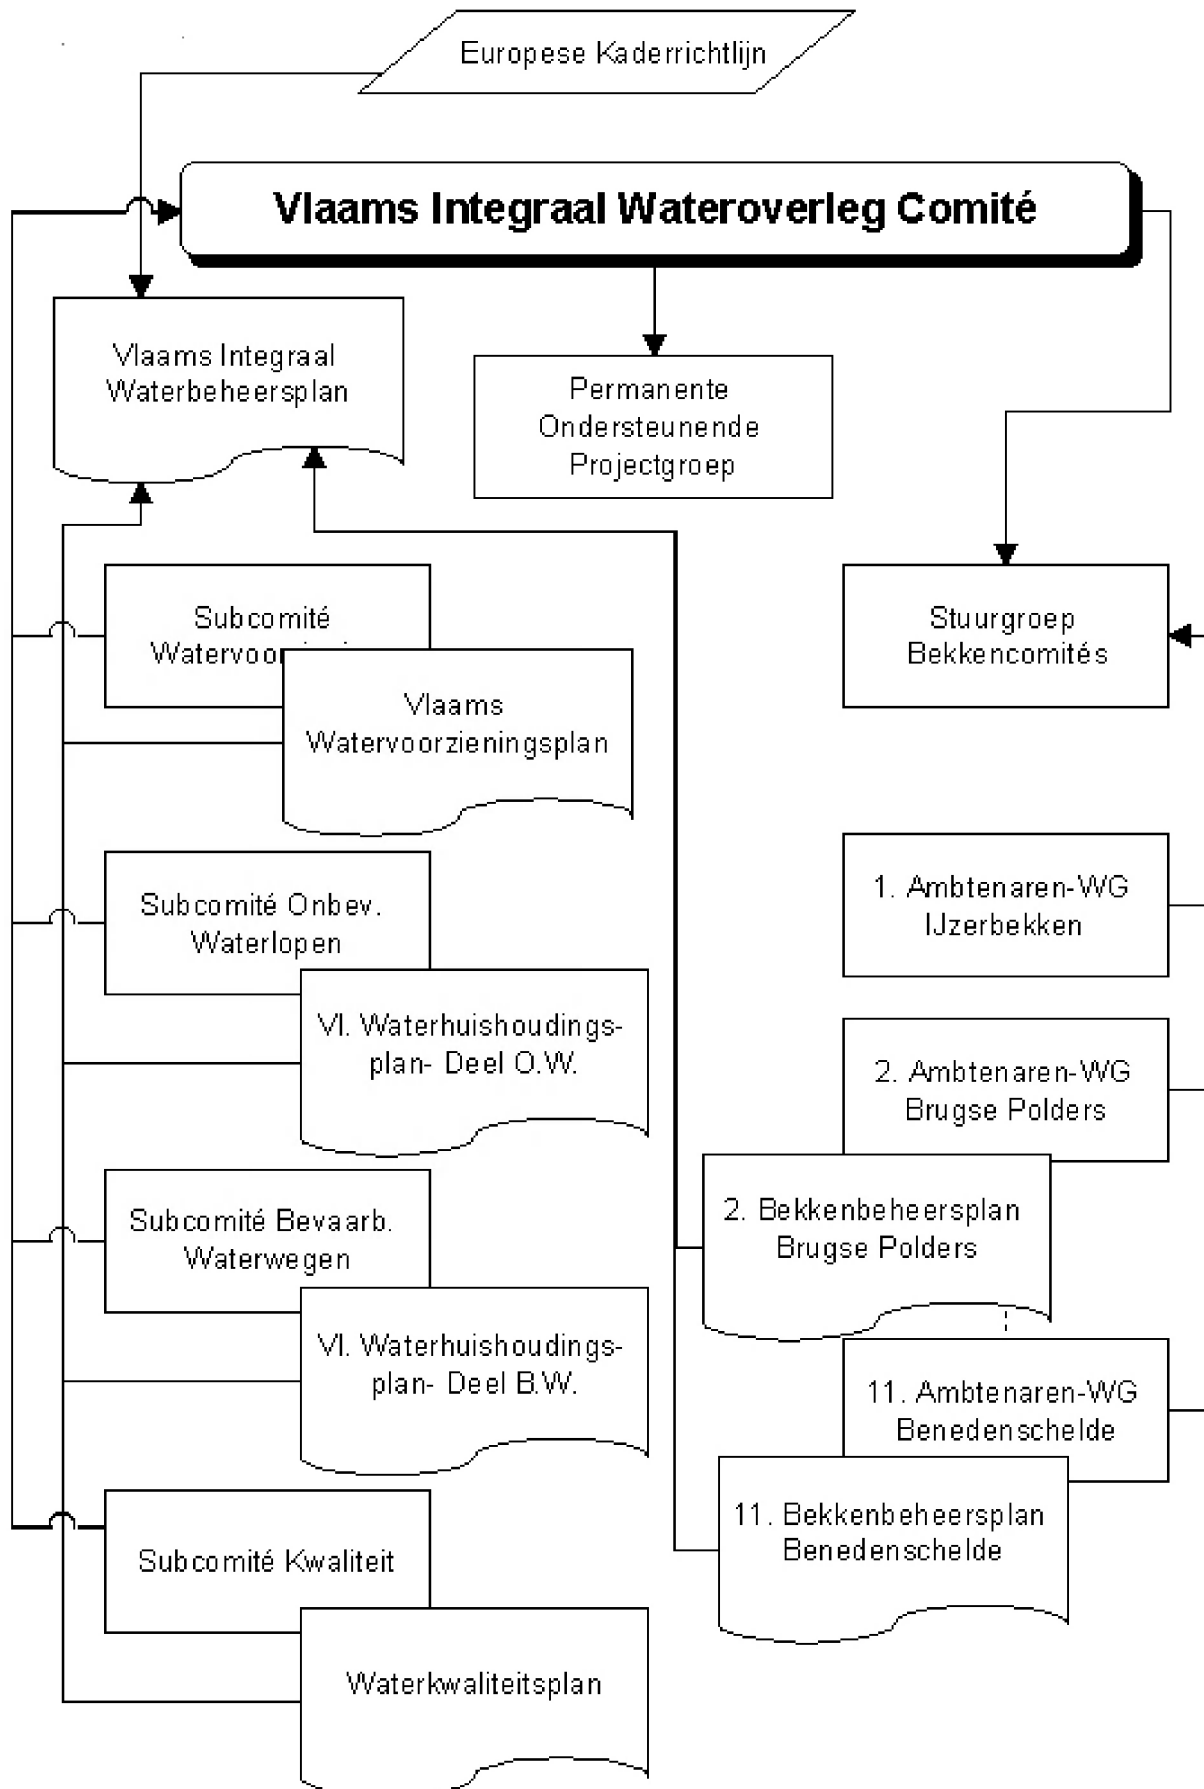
Europese Kaderrichtlijn

Vlaams Integraal Wateroverleg Comité

Vlaams Integraal Waterbeheersplan

Permanente Ondersteunende Projectgroep

Stuurgroep Bekkencomités

Subcomité Watervoor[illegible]

Vlaams Watervoorzieningsplan

Subcomité Onbev. Waterlopen

Vl. Waterhuishoudingsplan- Deel O.W.

Subcomité Bevaarb. Waterwegen

Vl. Waterhuishoudingsplan- Deel B.W.

Subcomité Kwaliteit

Waterkwaliteitsplan

1. Ambtenaren-WG IJzerbekken

2. Ambtenaren-WG Brugse Polders

2. Bekkenbeheersplan Brugse Polders

11. Ambtenaren-WG Benedenschelde

11. Bekkenbeheersplan Benedenschelde